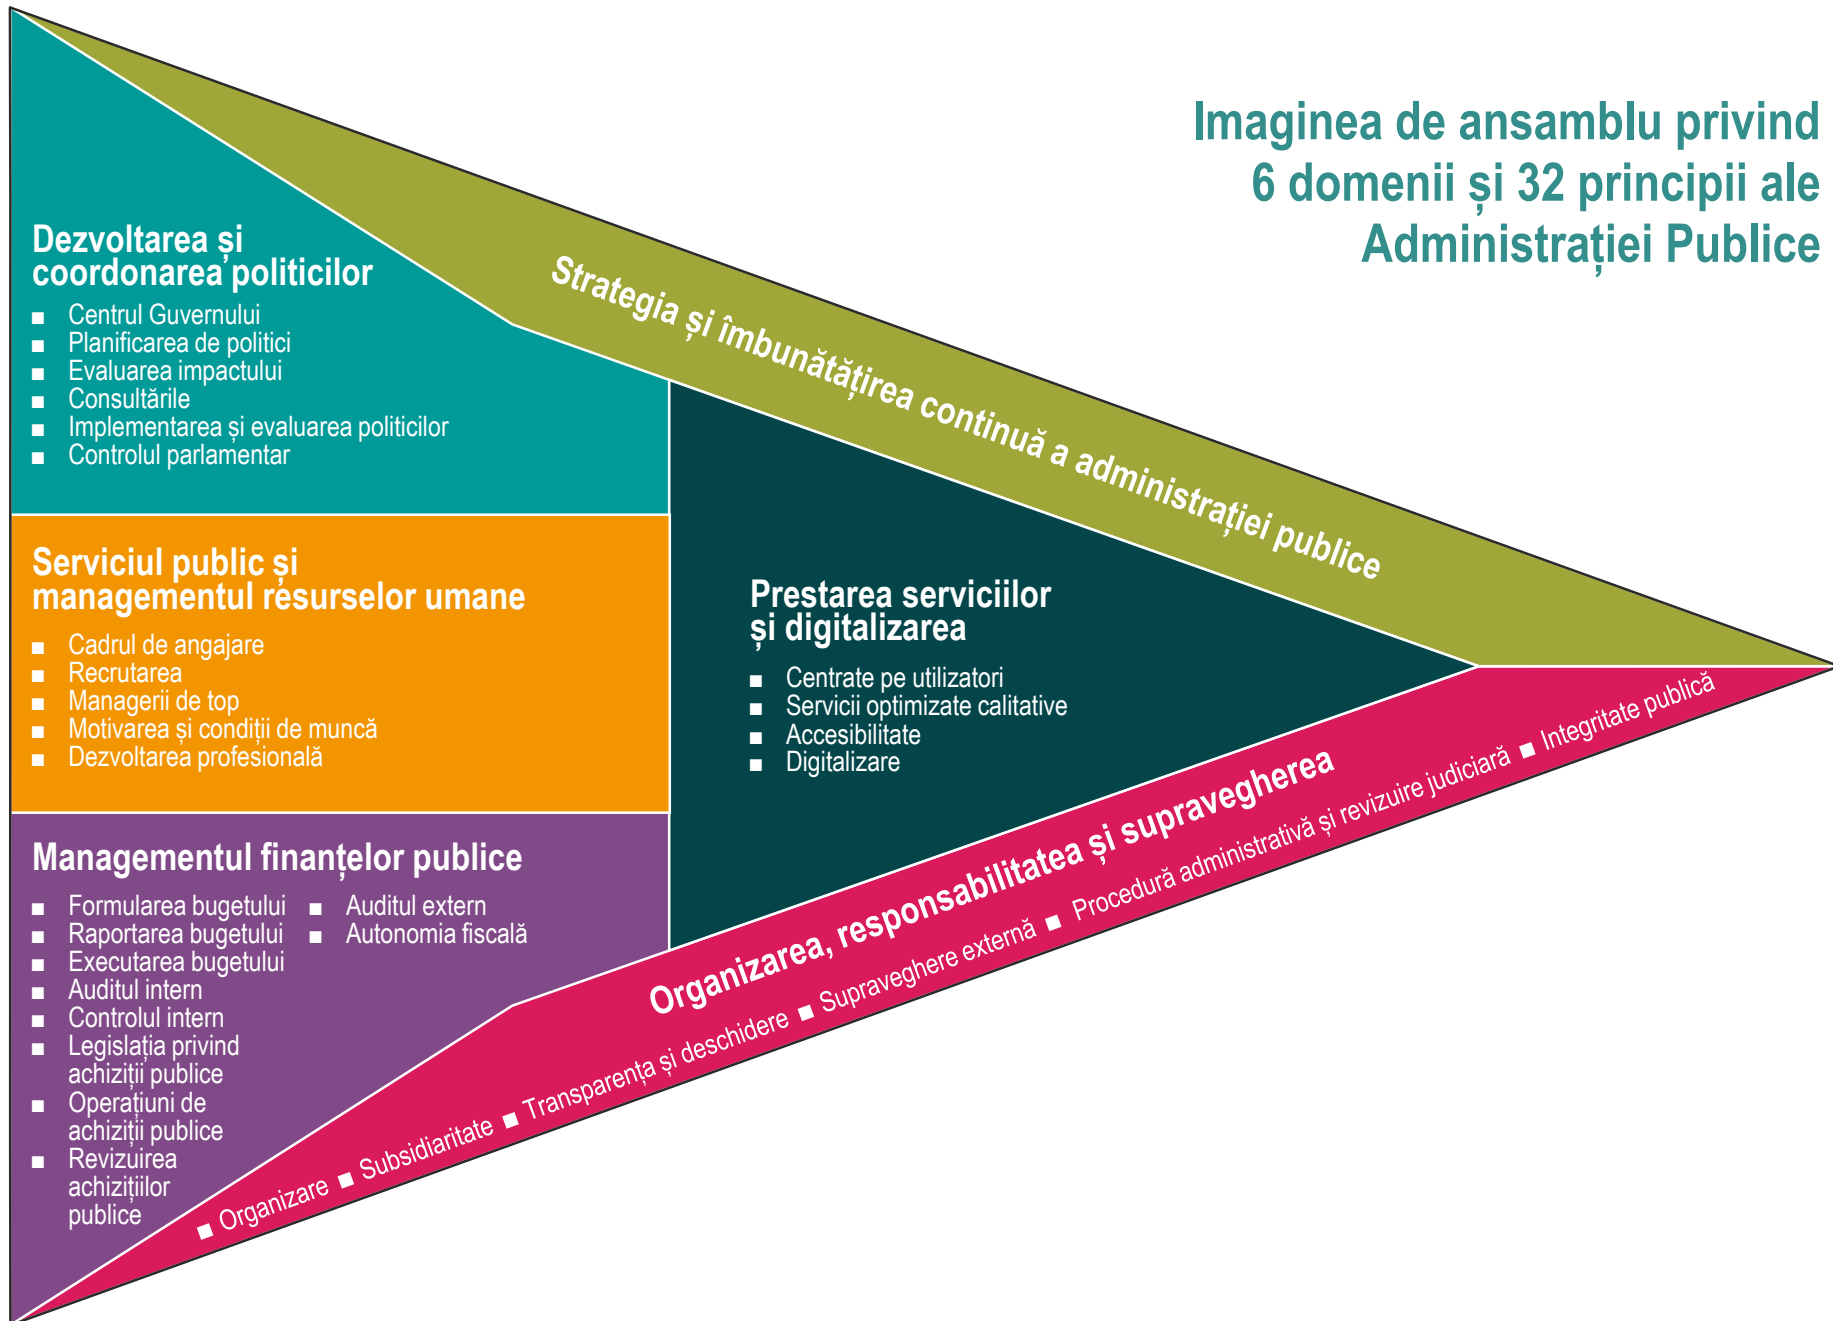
Imaginea de ansamblu privind 6 domenii și 32 principii ale Administrației Publice

Strategia și îmbunătățirea continuă a administrației publice

Dezvoltarea și coordonarea politicilor

- Centrul Guvernului
- Planificarea de politici
- Evaluarea impactului
- Consultările
- Implementarea și evaluarea politicilor
- Controlul parlamentar

Serviciul public și managementul resurselor umane

- Cadrul de angajare
- Recrutarea
- Managerii de top
- Motivarea și condiții de muncă
- Dezvoltarea profesională

Managementul finanțelor publice

- Formularea bugetului
- Raportarea bugetului
- Executarea bugetului
- Auditul intern
- Controlul intern
- Legislația privind achiziții publice
- Operațiuni de achiziții publice
- Revizuirea achizițiilor publice
- Auditul extern
- Autonomia fiscală

Prestarea serviciilor și digitalizarea

- Centrate pe utilizatori
- Servicii optimizate calitative
- Accesibilitate
- Digitalizare

Organizarea, responsabilitatea și supravegherea

- Organizare
- Subsidiaritate
- Transparența și deschidere
- Supraveghere externă
- Procedură administrativă și revizuire judiciară
- Integritate publică